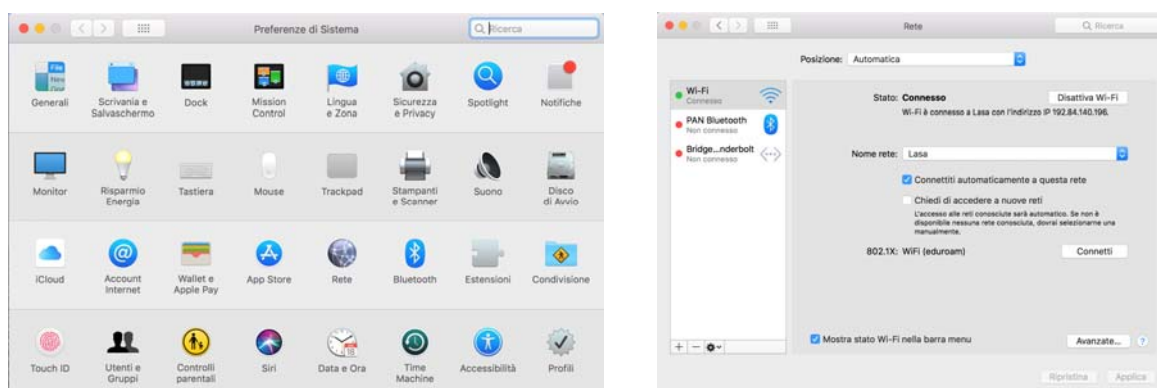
Preferenze di Sistema

Ricerca

Generali
Scrivania e Salvaschermo
Dock
Mission Control
Lingua e Zona
Sicurezza e Privacy
Spotlight
Notifiche

Monitor
Risparmio Energia
Tastiera
Mouse
Trackpad
Stampanti e Scanner
Suono
Disco di Avvio

iCloud
Account Internet
Wallet e Apple Pay
App Store
Rete
Bluetooth
Estensioni
Condivisione

Touch ID
Utenti e Gruppi
Controlli parentali
Siri
Data e Ora
Time Machine
Accessibilità
Profili

Rete

Q Ricerca

Posizione: Automatica

Wi-Fi
Connesso

PAN Bluetooth
Non connesso

Bridge...nderbolt
Non connesso

Stato: Connesso

Disattiva Wi-Fi

Wi-Fi è connesso a Lasa con l'indirizzo IP 192.84.140.196.

Nome rete: Lasa

Connettiti automaticamente a questa rete

Chiedi di accedere a nuove reti

L'accesso alle reti conosciute sarà automatico. Se non è disponibile nessuna rete conosciuta, dovrai selezionarne una manualmente.

802.1X: WiFi (eduroam)

Connetti

+ − ⚙

Mostra stato Wi-Fi nella barra menu

Avanzate...

?

Ripristina

Applica